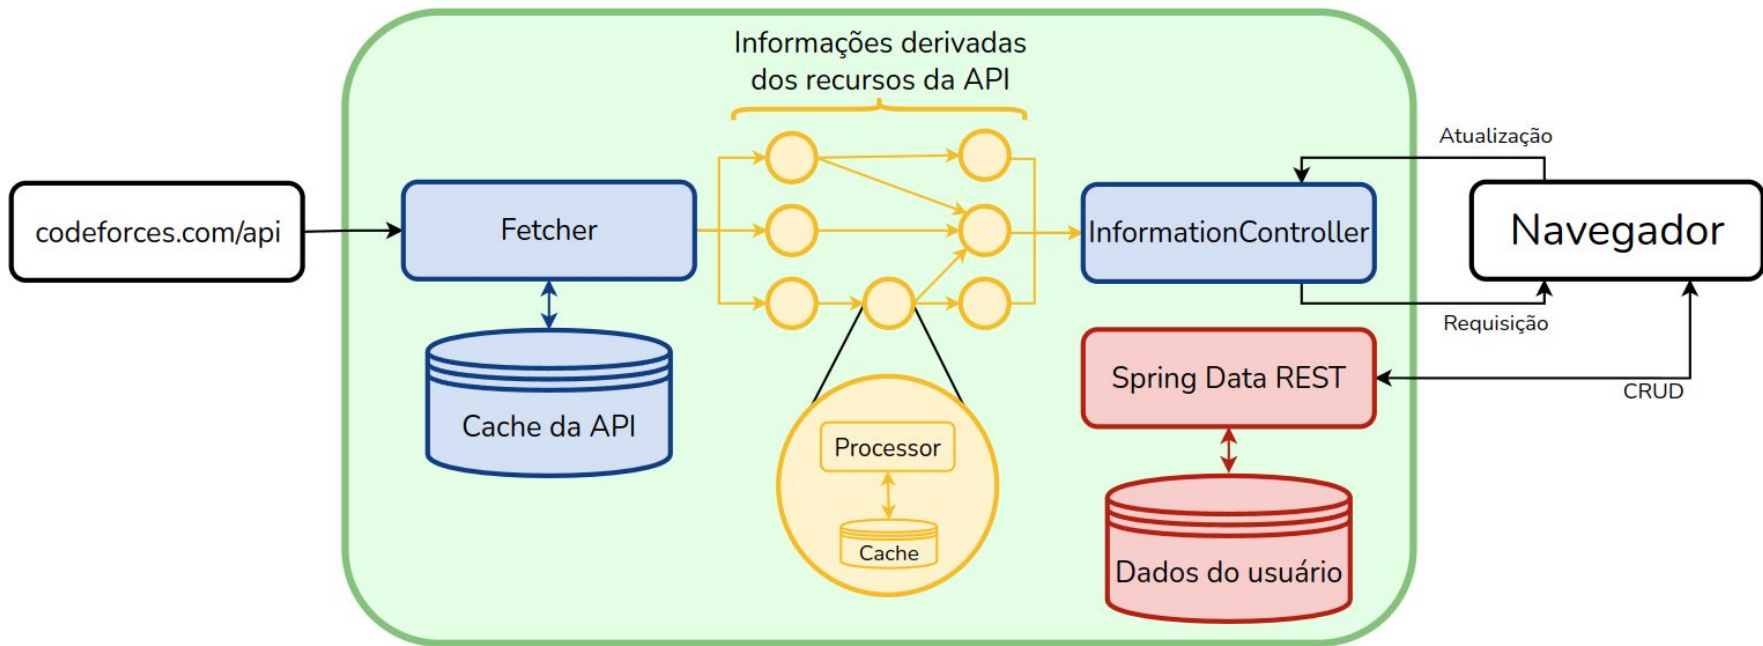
Informações derivadas dos recursos da API

codeforces.com/api

Fetcher

Cache da API

Processor

Cache

InformationController

Atualização

Navegador

Requisição

Spring Data REST

CRUD

Dados do usuário